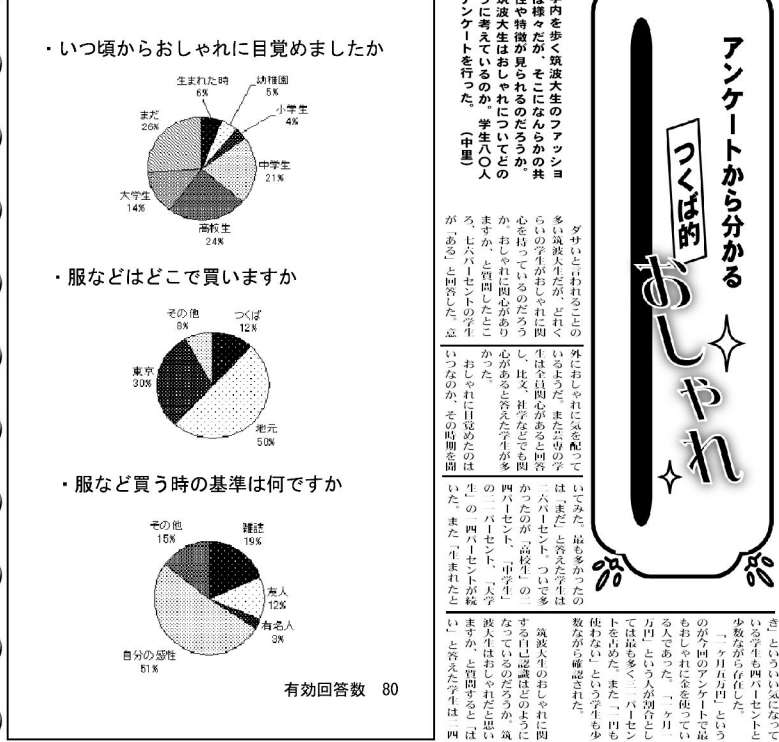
・いつ頃からおしゃれに目覚めましたか

生まれた時
6%
幼稚園
5%
小学生
4%
まだ
26%
中学生
21%
大学生
14%
高校生
24%

・服などはどこで買いますか

その他
8%
つくば
12%
東京
30%
地元
50%

・服など買う時の基準は何ですか

その他
15%
雑誌
19%
友人
12%
有名人
3%
自分の感性
51%

有効回答数 80

アンケートから分かる
つくば的
おしゃれ

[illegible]内を歩く筑波大生のファッショ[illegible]は様々だが、そこになんらかの共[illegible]性や特徴が見られるのだろうか。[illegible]筑波大生はおしゃれについてどの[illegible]うに考えているのか。学生八〇人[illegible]アンケートを行った。（中里）

ダサいと言われることの多い筑波大生だが、どれくらいの学生がおしゃれに関心を持っているのだろうか。おしゃれに関心がありますか、と質問したところ、七八パーセントの学生が「ある」と回答した。意外におしゃれに気を配っているようだ。また芸専の学生は全員関心があると回答し、比文、社学などでも関心があると答えた学生が多かった。

おしゃれに目覚めたのはいつなのか、その時期を聞いてみた。最も多かったのは「まだ」と答えた学生は二六パーセント。ついで多かったのが「高校生」の二四パーセント、「中学生」の二一パーセント、「大学生」の一四パーセントが続いた。また「生まれたと

筑波大生のおしゃれに関する自己認識はどのようになっているのだろうか。筑波大生はおしゃれだと思いますか、と質問すると「ばい」と答えた学生は一四

き」というツワ者になっている人が六パーセントと少数ながら存在した。

「一ヶ月五万円」というのが今回のアンケートで最もおしゃれに金を使っている人であった。「一ヶ月一万円」という人が割合としては最も多く二一パーセントを占めた。また「一円も使わない」という学生も少数ながら確認された。